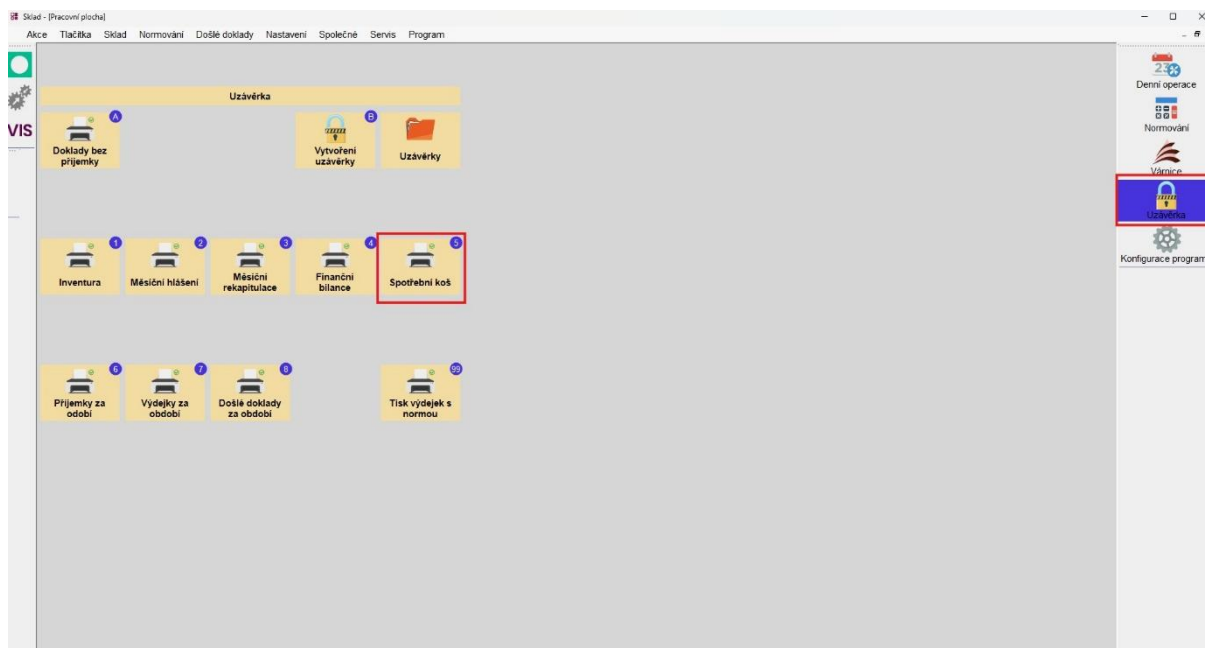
Sklad - [Pracovní plocha]

Akce Tlačítka Sklad Normování Došlé doklady Nastavení Společné Servis Program

VIS

Uzávěrka

A
Doklady bez příjemky

B
Vytvoření uzávěrky

Uzávěrky

1
Inventura

2
Měsíční hlášení

3
Měsíční rekapitulace

4
Finanční bilance

5
Spotřební koš

6
Příjemky za období

7
Výdejky za období

8
Došlé doklady za období

99
Tisk výdejek s normou

23
Denní operace

Normování

Várnice

Uzávěrka

Konfigurace program